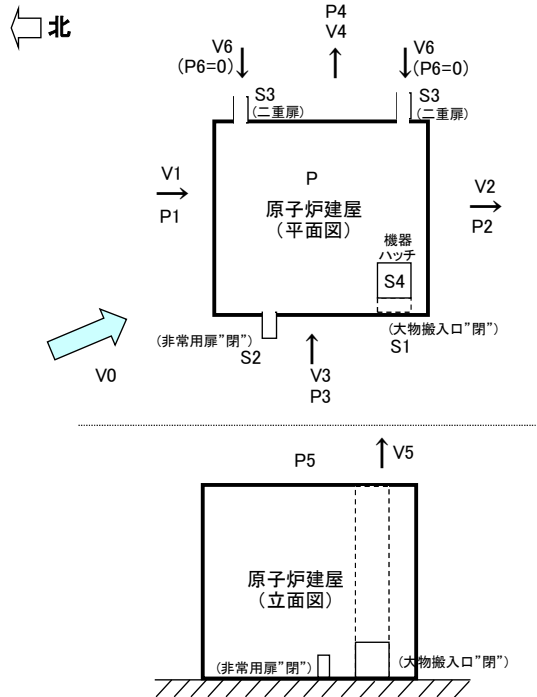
北

P4
V4

V6
(P6=0)

V6
(P6=0)

S3
(二重扉)

S3
(二重扉)

V1
P1

P
原子炉建屋
(平面図)

V2
P2

機器
ハッチ

S4

(非常用扉"閉")
S2

(大物搬入口"閉")
S1

V0

V3
P3

P5

V5

原子炉建屋
(立面図)

(非常用扉"閉")

(大物搬入口"閉")